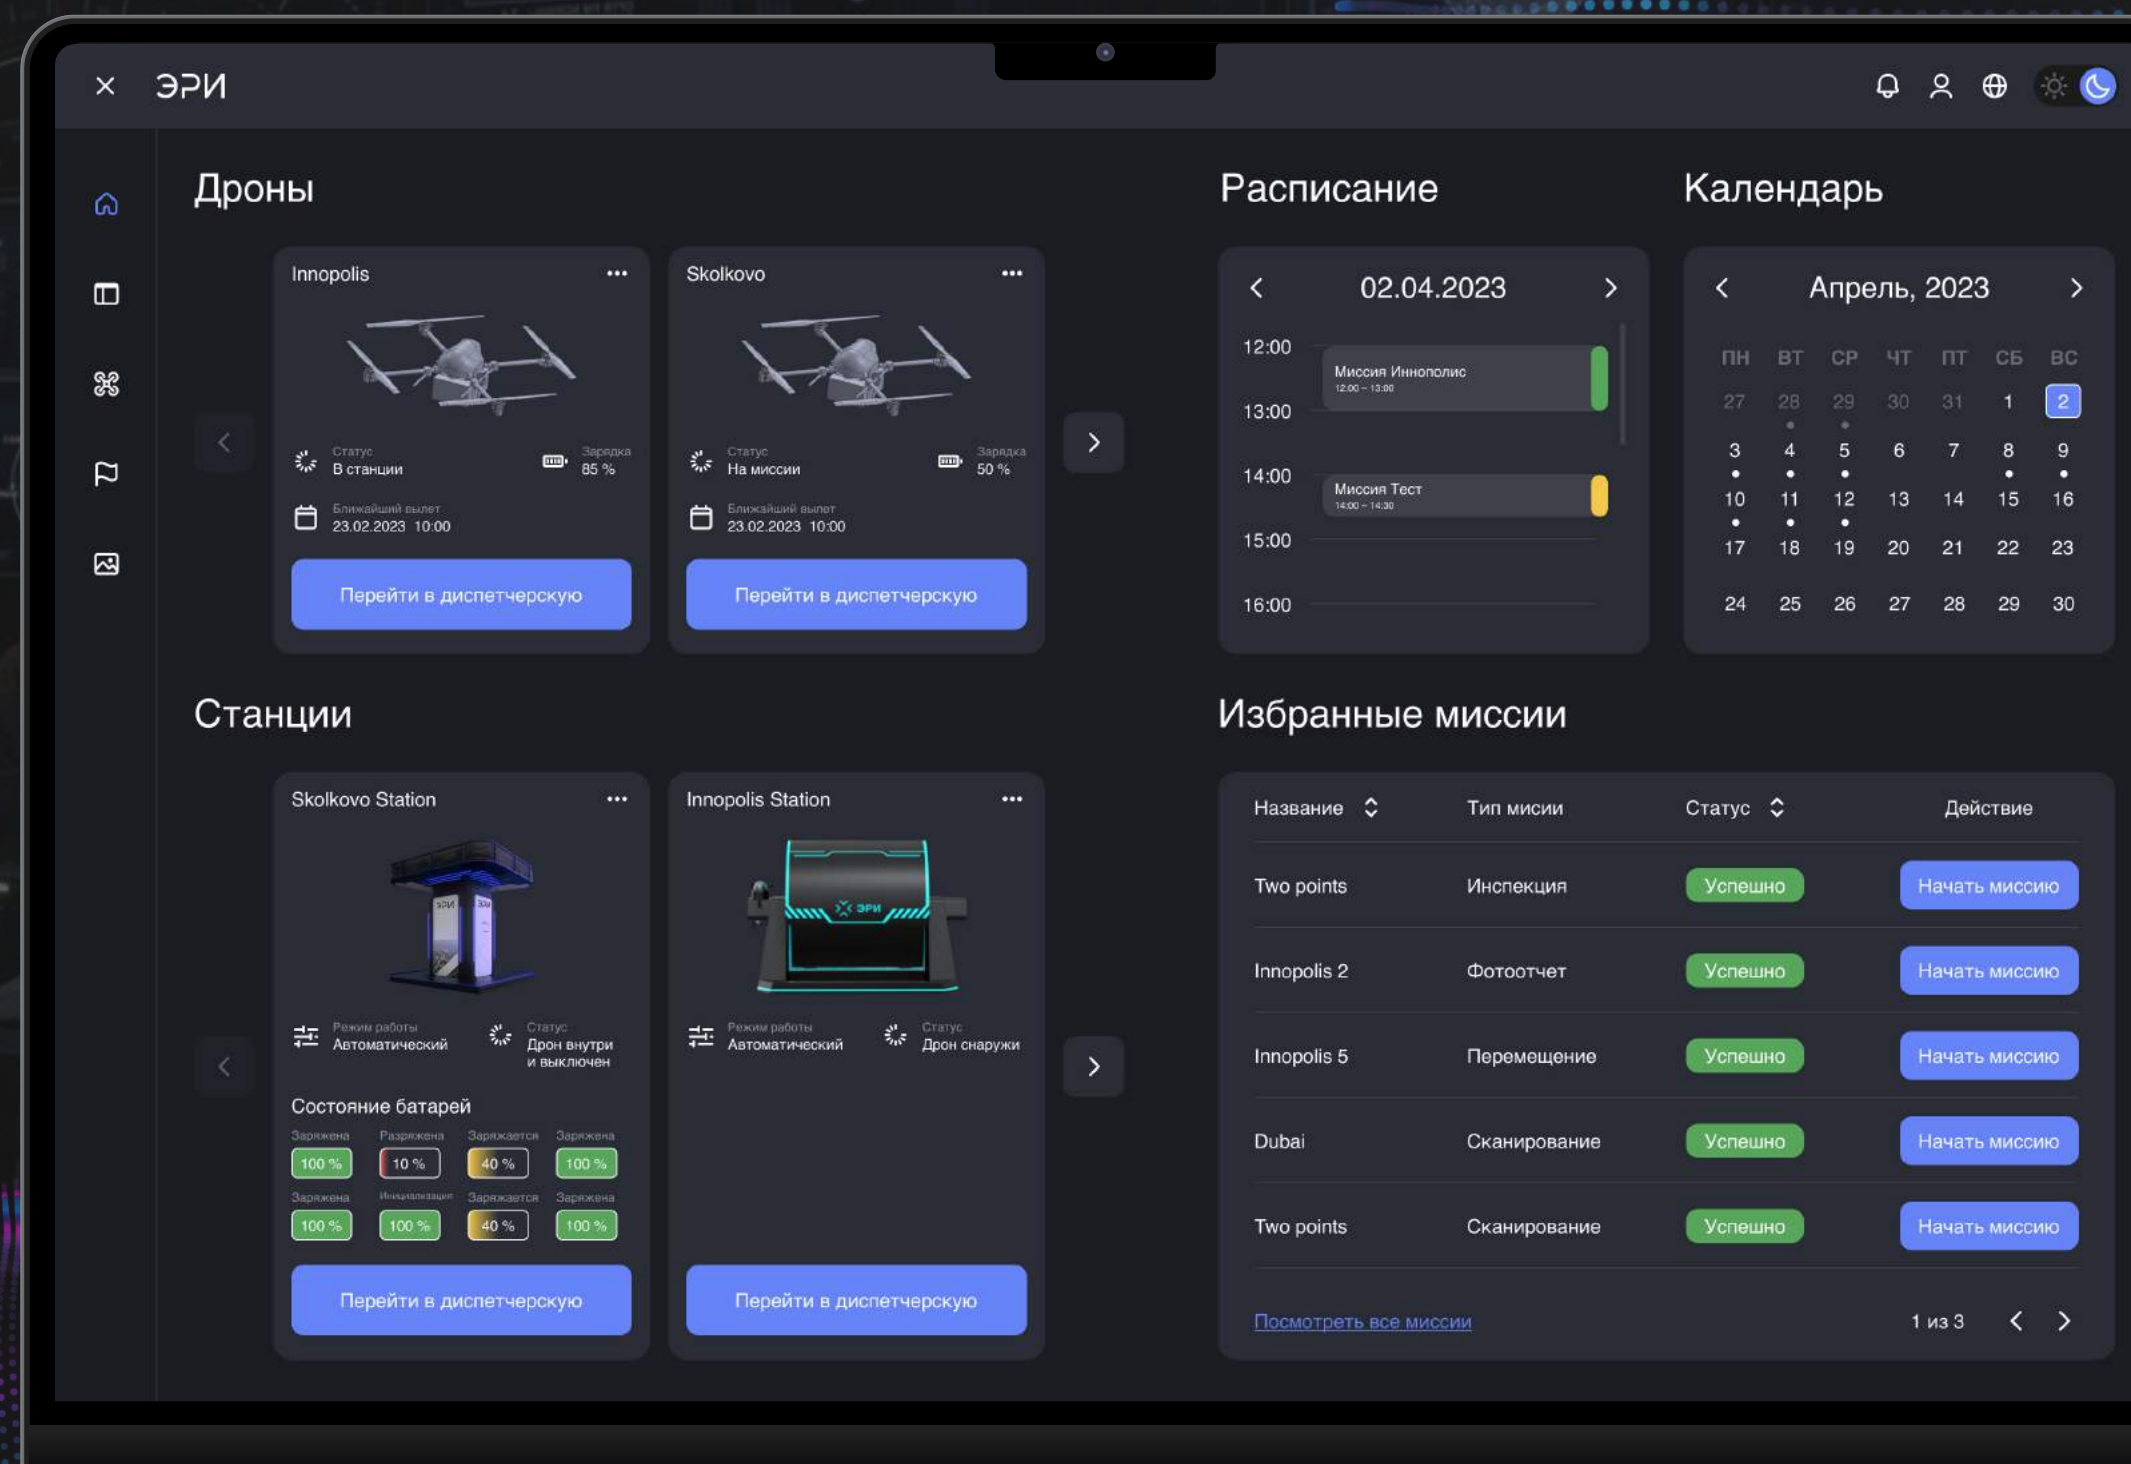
ЭРИ

Дроны

Innopolis
Статус
В станции
Зарядка
85 %
Ближайший вылет
23.02.2023 10:00
Перейти в диспетчерскую

Skolkovo
Статус
На миссии
Зарядка
50 %
Ближайший вылет
23.02.2023 10:00
Перейти в диспетчерскую

Расписание

02.04.2023
12:00
Миссия Иннополис
12:00 – 13:00
13:00
14:00
Миссия Тест
14:00 – 14:30
15:00
16:00

Календарь

Апрель, 2023

| ПН | ВТ | СР | ЧТ | ПТ | СБ | ВС |
|---|---|---|---|---|---|---|
| 27 | 28 | 29 | 30 | 31 | 1 | 2 |
| 3 | 4 | 5 | 6 | 7 | 8 | 9 |
| 10 | 11 | 12 | 13 | 14 | 15 | 16 |
| 17 | 18 | 19 | 20 | 21 | 22 | 23 |
| 24 | 25 | 26 | 27 | 28 | 29 | 30 |

Станции

Skolkovo Station
Режим работы
Автоматический
Статус
Дрон внутри и выключен
Состояние батарей
Заряжена 100 %
Разряжена 10 %
Заряжается 40 %
Заряжена 100 %
Заряжена 100 %
Инициализация 100 %
Заряжается 40 %
Заряжена 100 %
Перейти в диспетчерскую

Innopolis Station
Режим работы
Автоматический
Статус
Дрон снаружи
Перейти в диспетчерскую

Избранные миссии

| Название | Тип мисии | Статус | Действие |
|---|---|---|---|
| Two points | Инспекция | Успешно | Начать миссию |
| Innopolis 2 | Фотоотчет | Успешно | Начать миссию |
| Innopolis 5 | Перемещение | Успешно | Начать миссию |
| Dubai | Сканирование | Успешно | Начать миссию |
| Two points | Сканирование | Успешно | Начать миссию |

Посмотреть все миссии
1 из 3